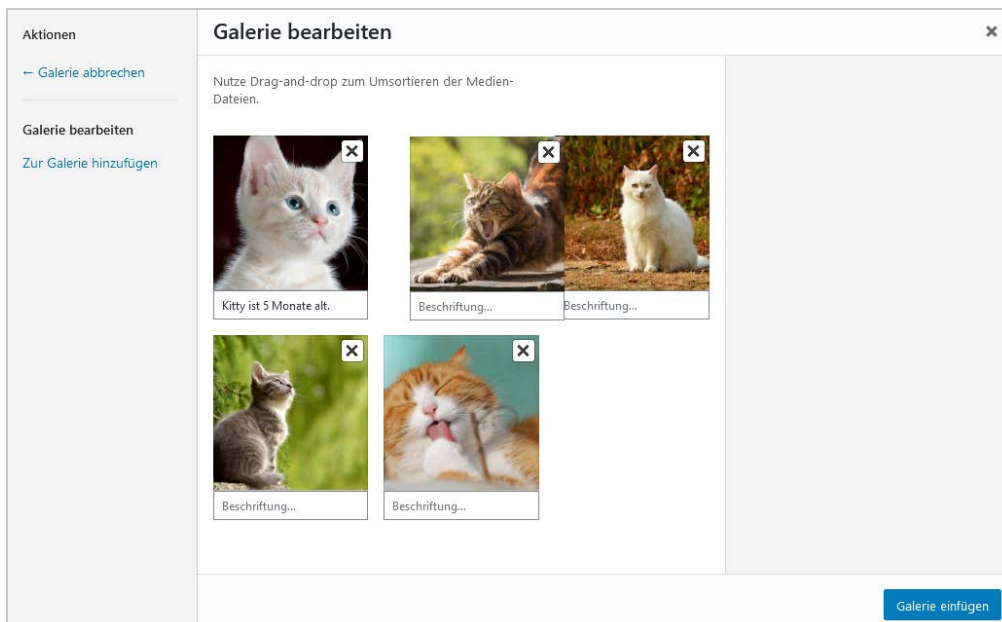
Aktionen

← Galerie abbrechen

Galerie bearbeiten

Zur Galerie hinzufügen

Galerie bearbeiten

×

Nutze Drag-and-drop zum Umsortieren der Medien-Dateien.

Kitty ist 5 Monate alt.

Beschriftung...

Beschriftung...

Beschriftung...

Beschriftung...

Galerie einfügen